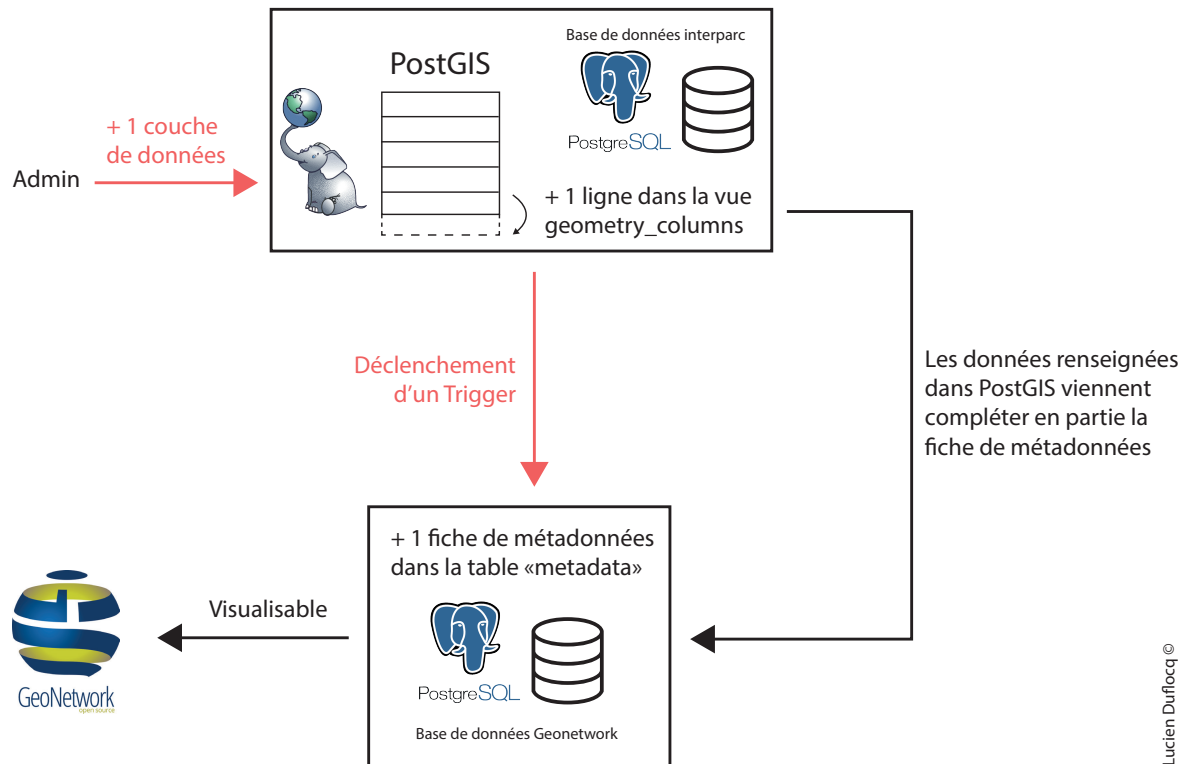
Admin

+ 1 couche de données

PostGIS

Base de données interparc

PostgreSQL

+ 1 ligne dans la vue geometry_columns

Déclenchement d'un Trigger

Les données renseignées dans PostGIS viennent compléter en partie la fiche de métadonnées

+ 1 fiche de métadonnées dans la table «metadata»

PostgreSQL

Base de données Geonetwork

Visualisable

GeoNetwork
open source

Lucien Duflocq ©